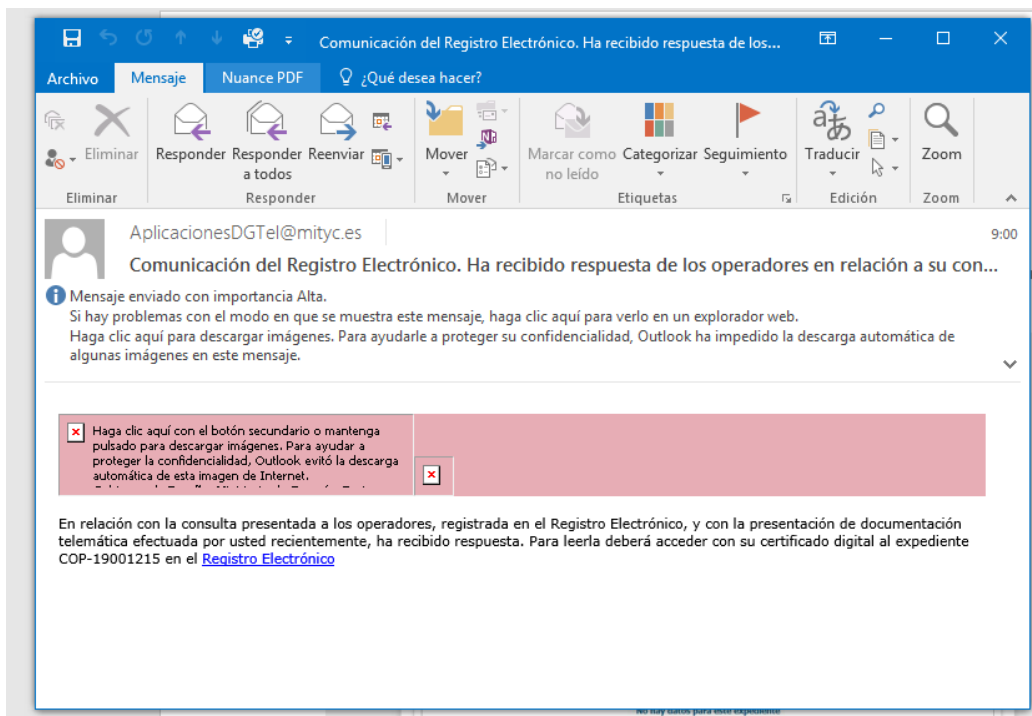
Comunicación del Registro Electrónico. Ha recibido respuesta de los...

Archivo Mensaje Nuance PDF ¿Qué desea hacer?

Eliminar
Eliminar
Responder Responder a todos Reenviar
Responder
Mover
Mover
Marcar como no leído Categorizar Seguimiento
Etiquetas
Traducir
Edición
Zoom
Zoom

AplicacionesDGTel@mityc.es
9:00
Comunicación del Registro Electrónico. Ha recibido respuesta de los operadores en relación a su con...

Mensaje enviado con importancia Alta.
Si hay problemas con el modo en que se muestra este mensaje, haga clic aquí para verlo en un explorador web.
Haga clic aquí para descargar imágenes. Para ayudarle a proteger su confidencialidad, Outlook ha impedido la descarga automática de algunas imágenes en este mensaje.

Haga clic aquí con el botón secundario o mantenga pulsado para descargar imágenes. Para ayudar a proteger la confidencialidad, Outlook evitó la descarga automática de esta imagen de Internet. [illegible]

En relación con la consulta presentada a los operadores, registrada en el Registro Electrónico, y con la presentación de documentación telemática efectuada por usted recientemente, ha recibido respuesta. Para leerla deberá acceder con su certificado digital al expediente COP-19001215 en el Registro Electrónico